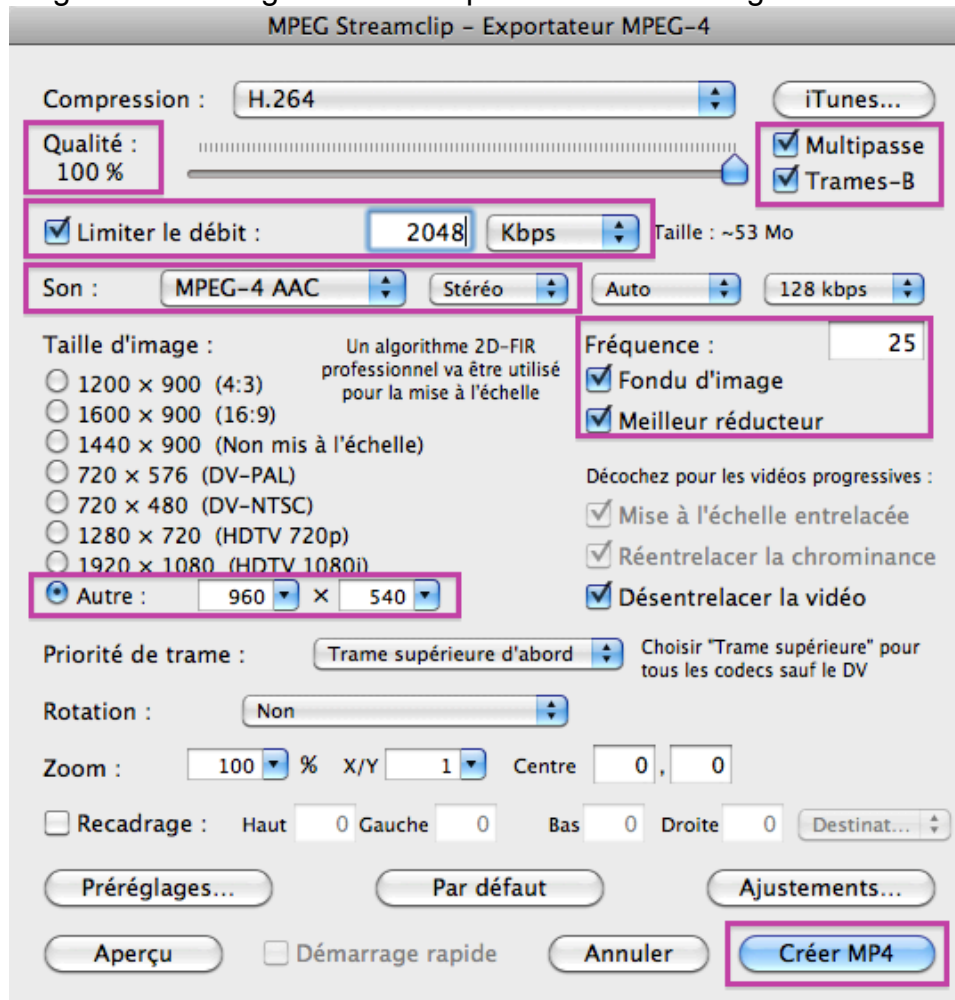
MPEG Streamclip - Exportateur MPEG-4

Compression : H.264 iTunes...

Qualité : 100 %

Multipasse
Trames-B

Limiter le débit : 2048 Kbps Taille : ~53 Mo

Son : MPEG-4 AAC Stéréo Auto 128 kbps

Taille d'image :

Un algorithme 2D-FIR professionnel va être utilisé pour la mise à l'échelle

1200 × 900 (4:3)
1600 × 900 (16:9)
1440 × 900 (Non mis à l'échelle)
720 × 576 (DV-PAL)
720 × 480 (DV-NTSC)
1280 × 720 (HDTV 720p)
1920 × 1080 (HDTV 1080i)
Autre : 960 × 540

Fréquence : 25
Fondu d'image
Meilleur réducteur

Décochez pour les vidéos progressives :
Mise à l'échelle entrelacée
Réentrelacer la chrominance
Désentrelacer la vidéo

Priorité de trame : Trame supérieure d'abord

Choisir "Trame supérieure" pour tous les codecs sauf le DV

Rotation : Non

Zoom : 100 % X/Y 1 Centre 0 , 0

Recadrage : Haut 0 Gauche 0 Bas 0 Droite 0 Destinat...

Préréglages... Par défaut Ajustements...

Aperçu Démarrage rapide Annuler Créer MP4